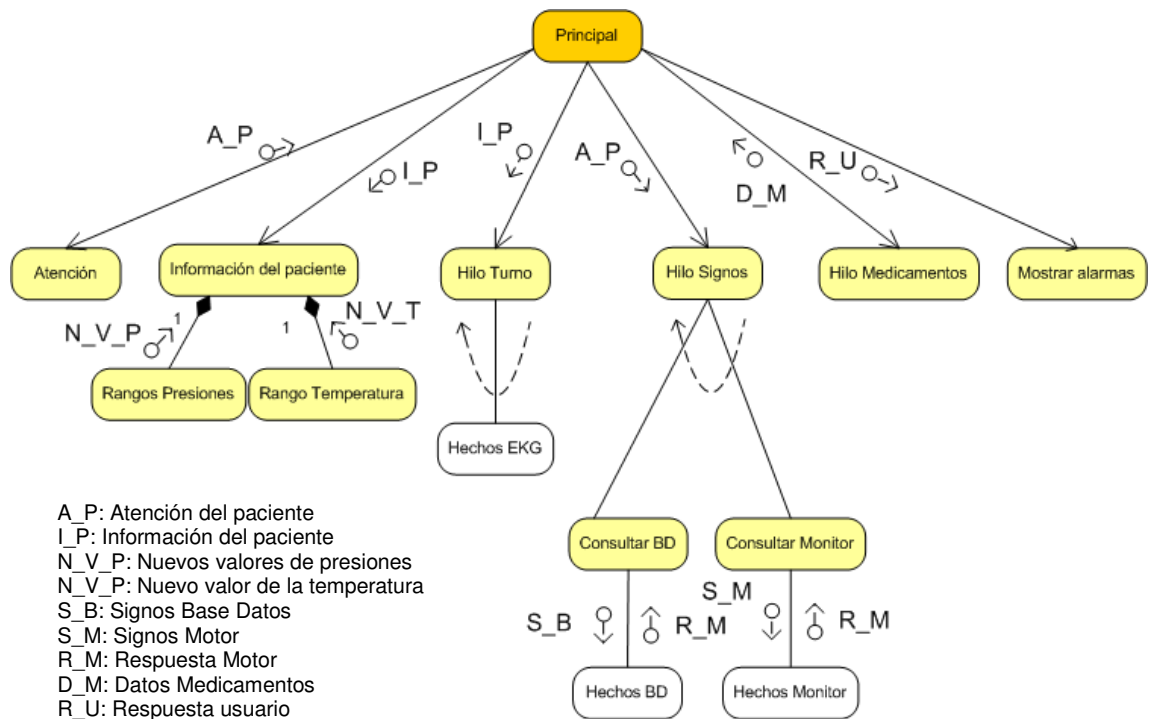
Principal

A_P
I_P
I_P
A_P
D_M
R_U

Atención
Información del paciente
Hilo Turno
Hilo Signos
Hilo Medicamentos
Mostrar alarmas

N_V_P
1
1
N_V_T

Rangos Presiones
Rango Temperatura
Hechos EKG

A_P: Atención del paciente
I_P: Información del paciente
N_V_P: Nuevos valores de presiones
N_V_P: Nuevo valor de la temperatura
S_B: Signos Base Datos
S_M: Signos Motor
R_M: Respuesta Motor
D_M: Datos Medicamentos
R_U: Respuesta usuario

Consultar BD
Consultar Monitor
S_M
S_B
R_M
R_M
Hechos BD
Hechos Monitor